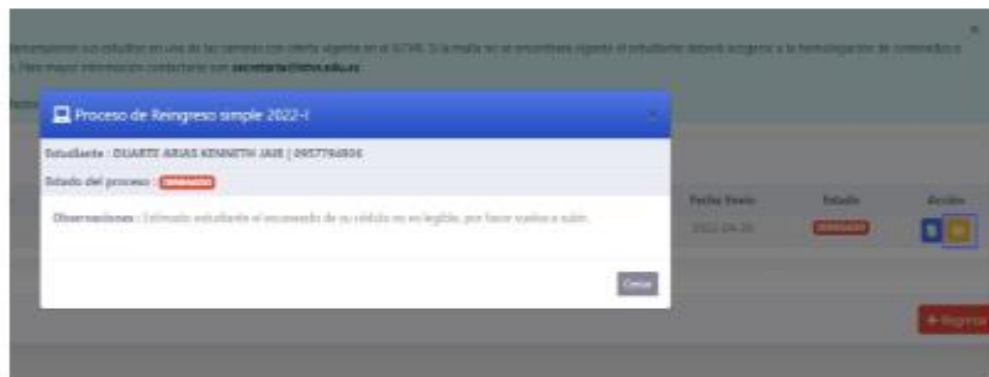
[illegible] sus estudios en una de las carreras con oferta vigente en el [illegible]. Si la malla no se encuentra vigente el estudiante deberá acogerse a la homologación de contenidos o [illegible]. Para mayor información contactarse con secretaria@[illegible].edu.ec

Proceso de Reingreso simple 2022-I

Estudiante : DUARTE ARIAS KENNETH JAIR | 0957796806

Estado del proceso : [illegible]

Observaciones : Estimado estudiante el escaneado de su cédula no es legible, por favor vuelva a subir.

Cerrar

Fecha Envío

2022-04-26

Estado

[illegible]

Acción

+ Ingresar